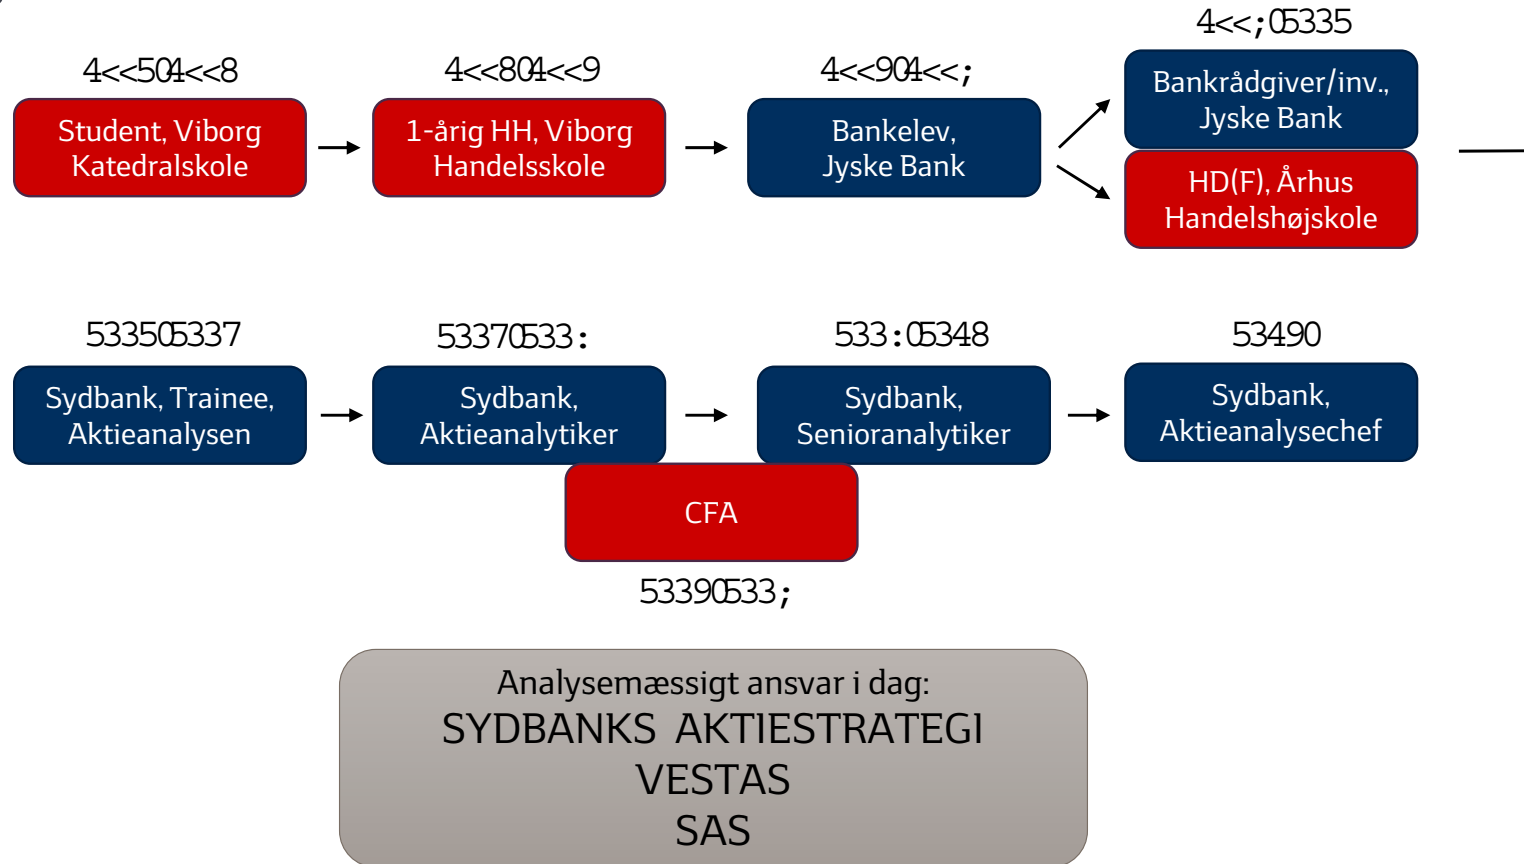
4<<504<<8
Student, Viborg Katedralskole

4<<804<<9
1-årig HH, Viborg Handelsskole

4<<904<<;
Bankelev, Jyske Bank

4<<;05335
Bankrådgiver/inv., Jyske Bank

HD(F), Århus Handelshøjskole

533505337
Sydbank, Trainee, Aktieanalysen

53370533:
Sydbank, Aktieanalytiker

533:05348
Sydbank, Senioranalytiker

53490
Sydbank, Aktieanalysechef

CFA
53390533;

Analysemæssigt ansvar i dag:
SYDBANKS AKTIESTRATEGI
VESTAS
SAS